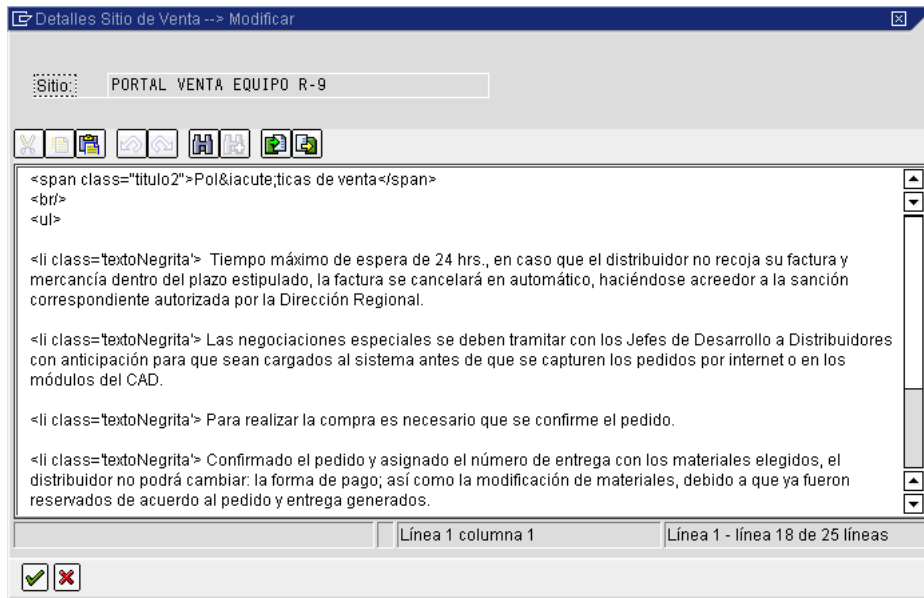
Detalles Sitio de Venta --> Modificar

Sitio: PORTAL VENTA EQUIPO R-9

<span class="titulo2">Pol&iacute;ticas de venta</span>
<br/>
<ul>

<li class='textoNegrita'> Tiempo máximo de espera de 24 hrs., en caso que el distribuidor no recoja su factura y mercancía dentro del plazo estipulado, la factura se cancelará en automático, haciéndose acreedor a la sanción correspondiente autorizada por la Dirección Regional.

<li class='textoNegrita'> Las negociaciones especiales se deben tramitar con los Jefes de Desarrollo a Distribuidores con anticipación para que sean cargados al sistema antes de que se capturen los pedidos por internet o en los módulos del CAD.

<li class='textoNegrita'> Para realizar la compra es necesario que se confirme el pedido.

<li class='textoNegrita'> Confirmado el pedido y asignado el número de entrega con los materiales elegidos, el distribuidor no podrá cambiar: la forma de pago; así como la modificación de materiales, debido a que ya fueron reservados de acuerdo al pedido y entrega generados.

Línea 1 columna 1
Línea 1 - línea 18 de 25 líneas